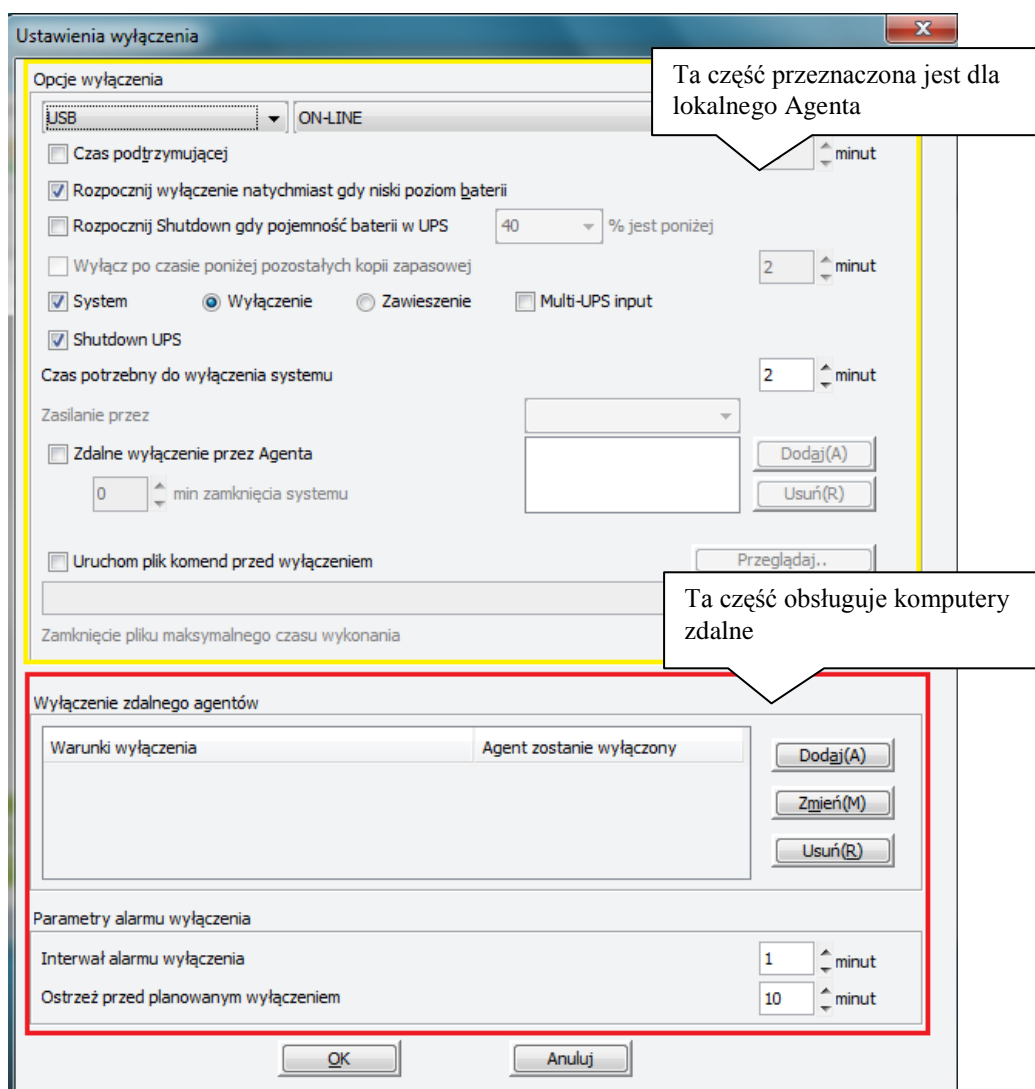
Ustawienia wyłączenia

Opcje wyłączenia

Ta część przeznaczona jest dla lokalnego Agenta

USB
ON-LINE

Czas podtrzymującej
minut

Rozpocznij wyłączenie natychmiast gdy niski poziom baterii

Rozpocznij Shutdown gdy pojemność baterii w UPS 40 % jest poniżej

Wyłącz po czasie poniżej pozostałych kopii zapasowej 2 minut

System Wyłączenie Zawieszenie Multi-UPS input

Shutdown UPS

Czas potrzebny do wyłączenia systemu 2 minut

Zasilanie przez

Zdalne wyłączenie przez Agenta Dodaj(A)

0 min zamknięcia systemu Usuń(R)

Uruchom plik komend przed wyłączeniem Przeglądaj..

Ta część obsługuje komputery zdalne

Zamknięcie pliku maksymalnego czasu wykonania

Wyłączenie zdalnego agentów

| Warunki wyłączenia | Agent zostanie wyłączony |
|---|---|

Dodaj(A)
Zmień(M)
Usuń(R)

Parametry alarmu wyłączenia

Interwał alarmu wyłączenia 1 minut

Ostrzeż przed planowanym wyłączeniem 10 minut

OK Anuluj